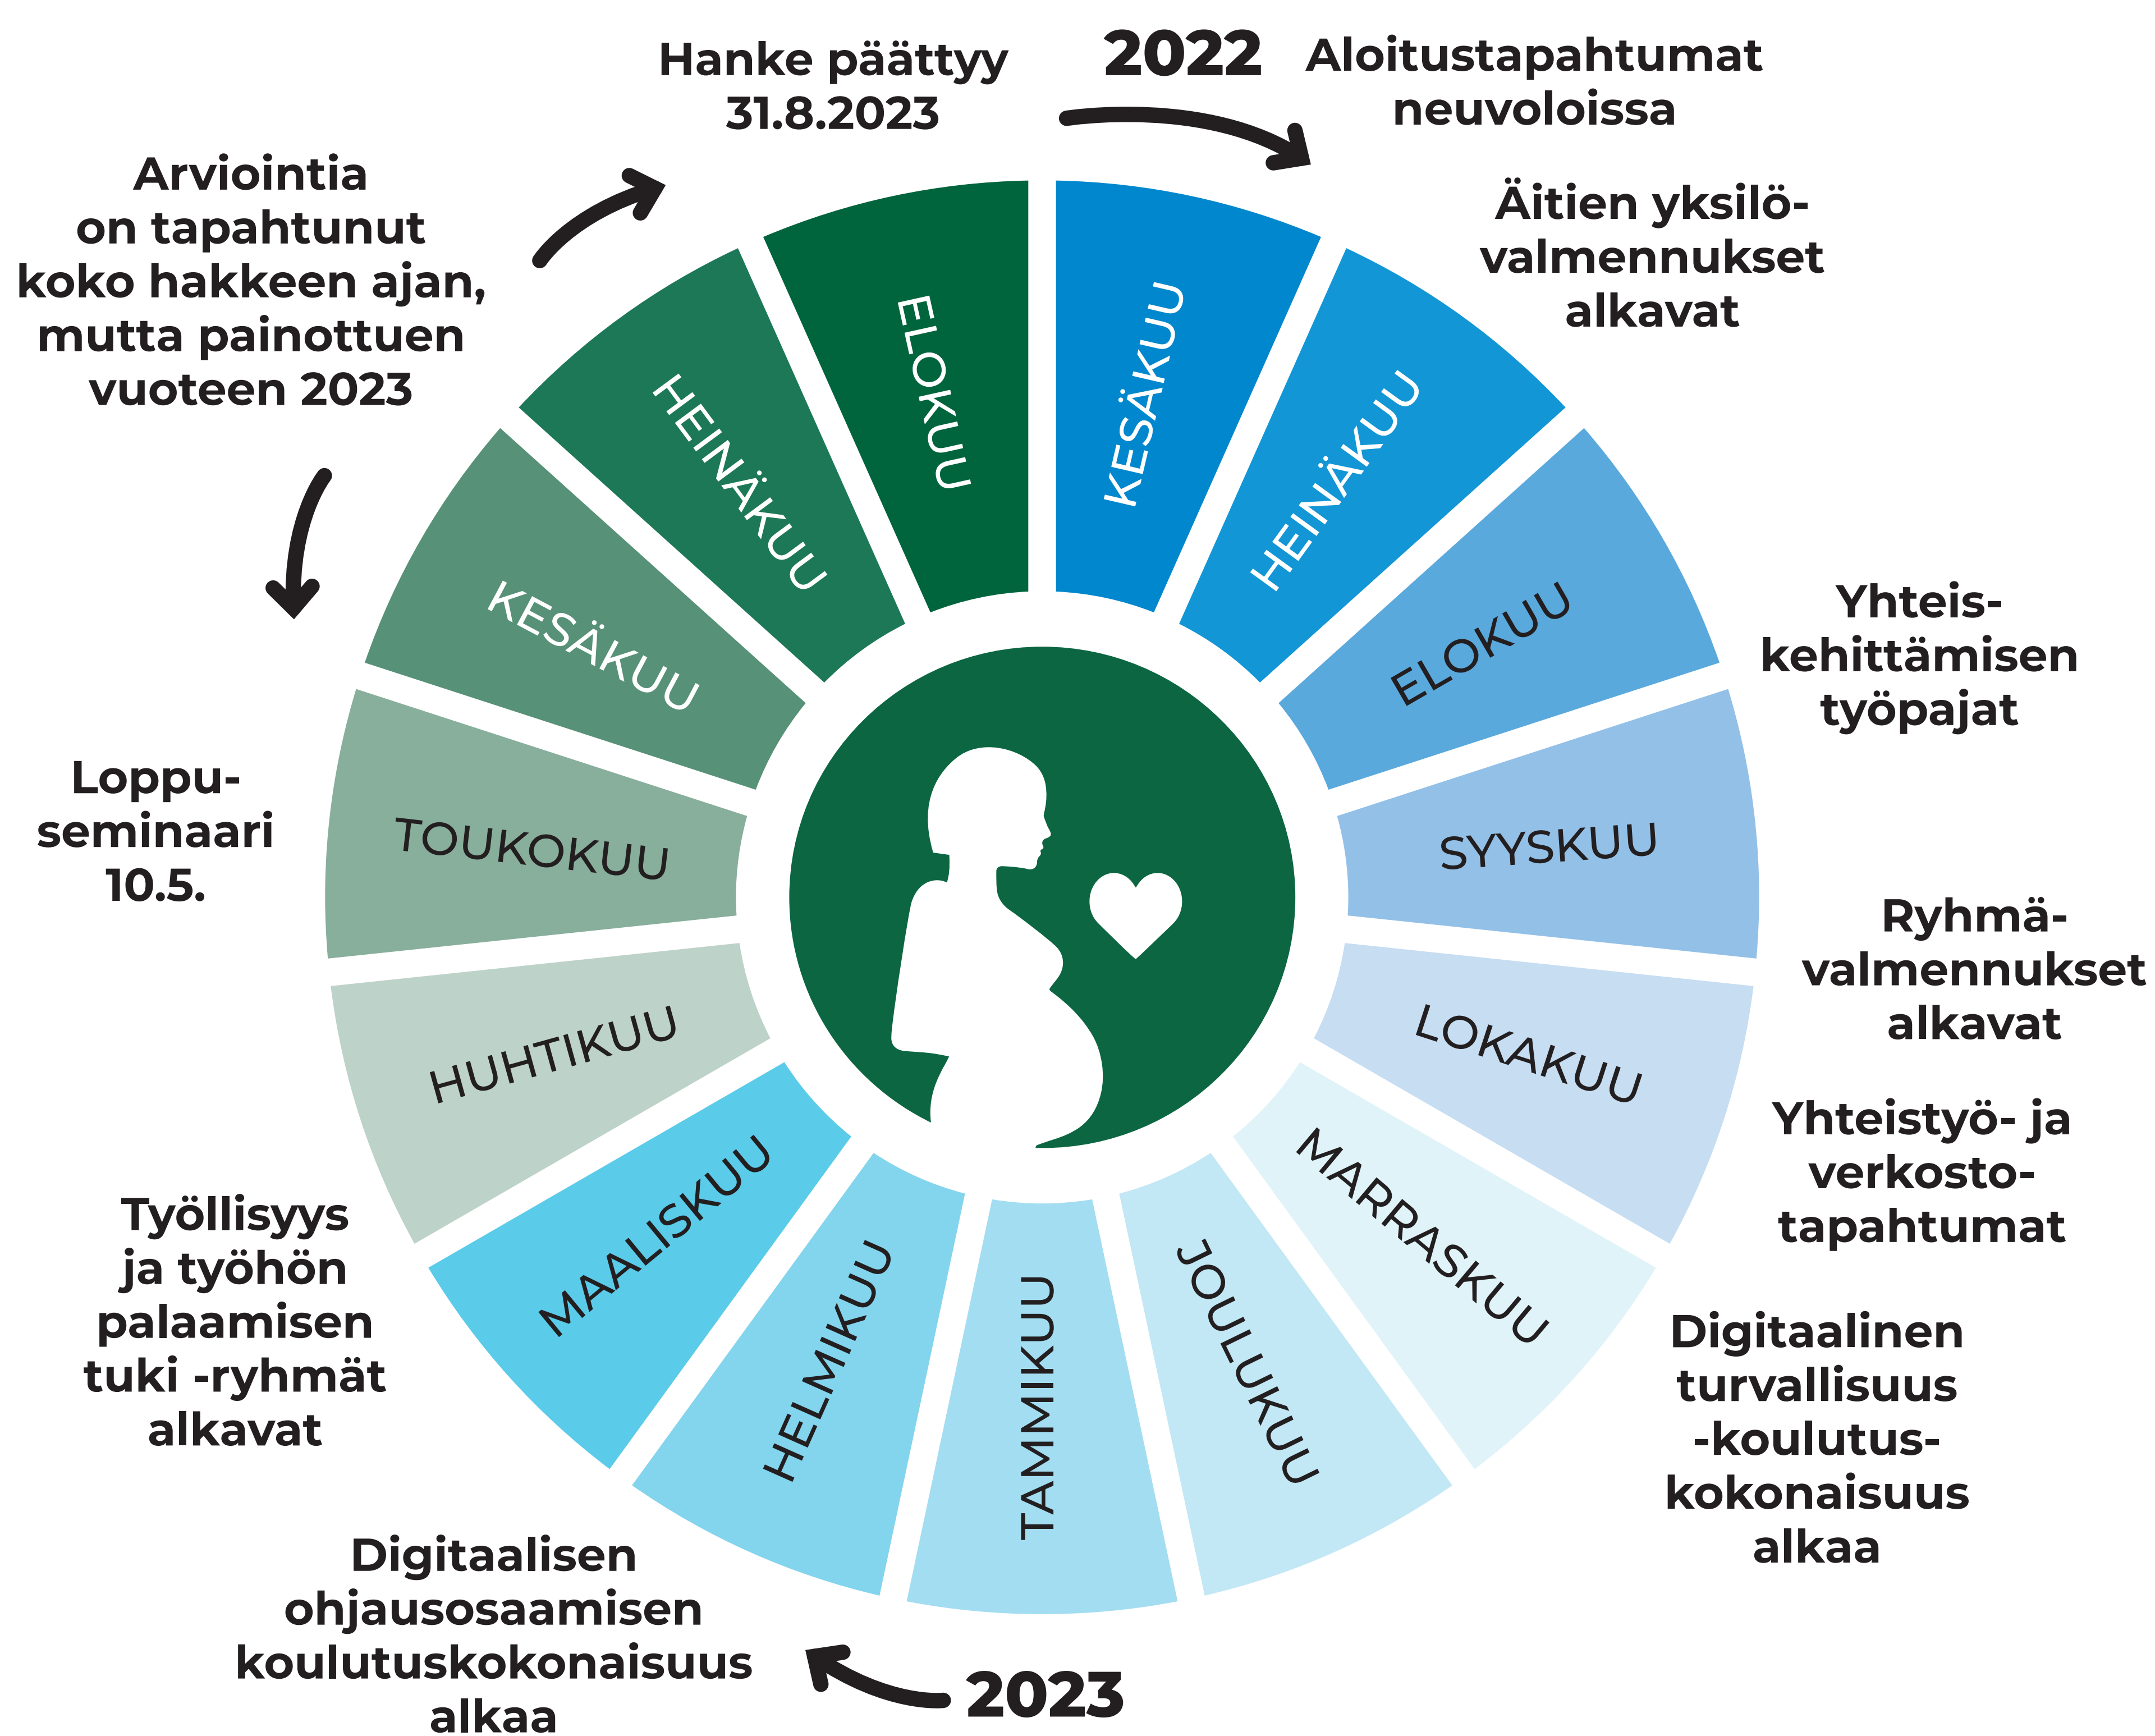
2022

Aloitustapahtumat neuvoloissa

KESÄKUU

Äitien yksilövalmennukset alkavat

HEINÄKUU

ELOKUU

Yhteiskehittämisen työpajat

SYYSKUU

Ryhmävalmennukset alkavat

LOKAKUU

Yhteistyö- ja verkostotapahtumat

MARRASKUU

Digitaalinen turvallisuus -koulutuskokonaisuus alkaa

JOULUKUU

2023

TAMMIKUU

HELMIKUU

Digitaalisen ohjausosaamisen koulutuskokonaisuus alkaa

MAALISKUU

Työllisyys ja työhön palaamisen tuki -ryhmät alkavat

HUHTIKUU

TOUKOKUU

Loppuseminaari 10.5.

KESÄKUU

HEINÄKUU

ELOKUU

Arviointia on tapahtunut koko hakkeen ajan, mutta painottuen vuoteen 2023

Hanke päättyy 31.8.2023